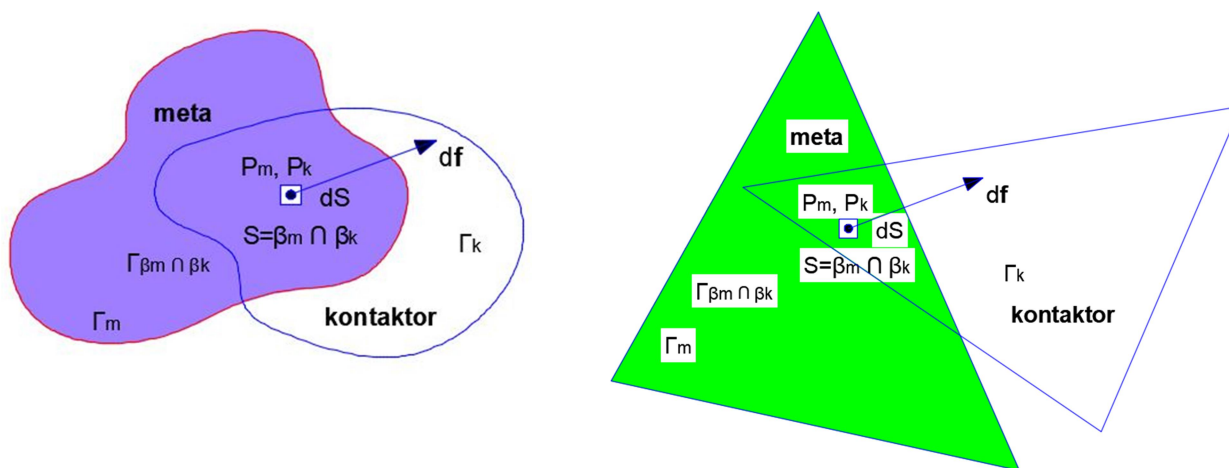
meta

$P_m$, $P_k$

df

dS

$S=\beta_m \cap \beta_k$

$\Gamma_k$

$\Gamma_{\beta m \cap \beta k}$

$\Gamma_m$

kontaktor

meta

$P_m$, $P_k$

df

dS

$S=\beta_m \cap \beta_k$

$\Gamma_k$

$\Gamma_{\beta m \cap \beta k}$

kontaktor

$\Gamma_m$